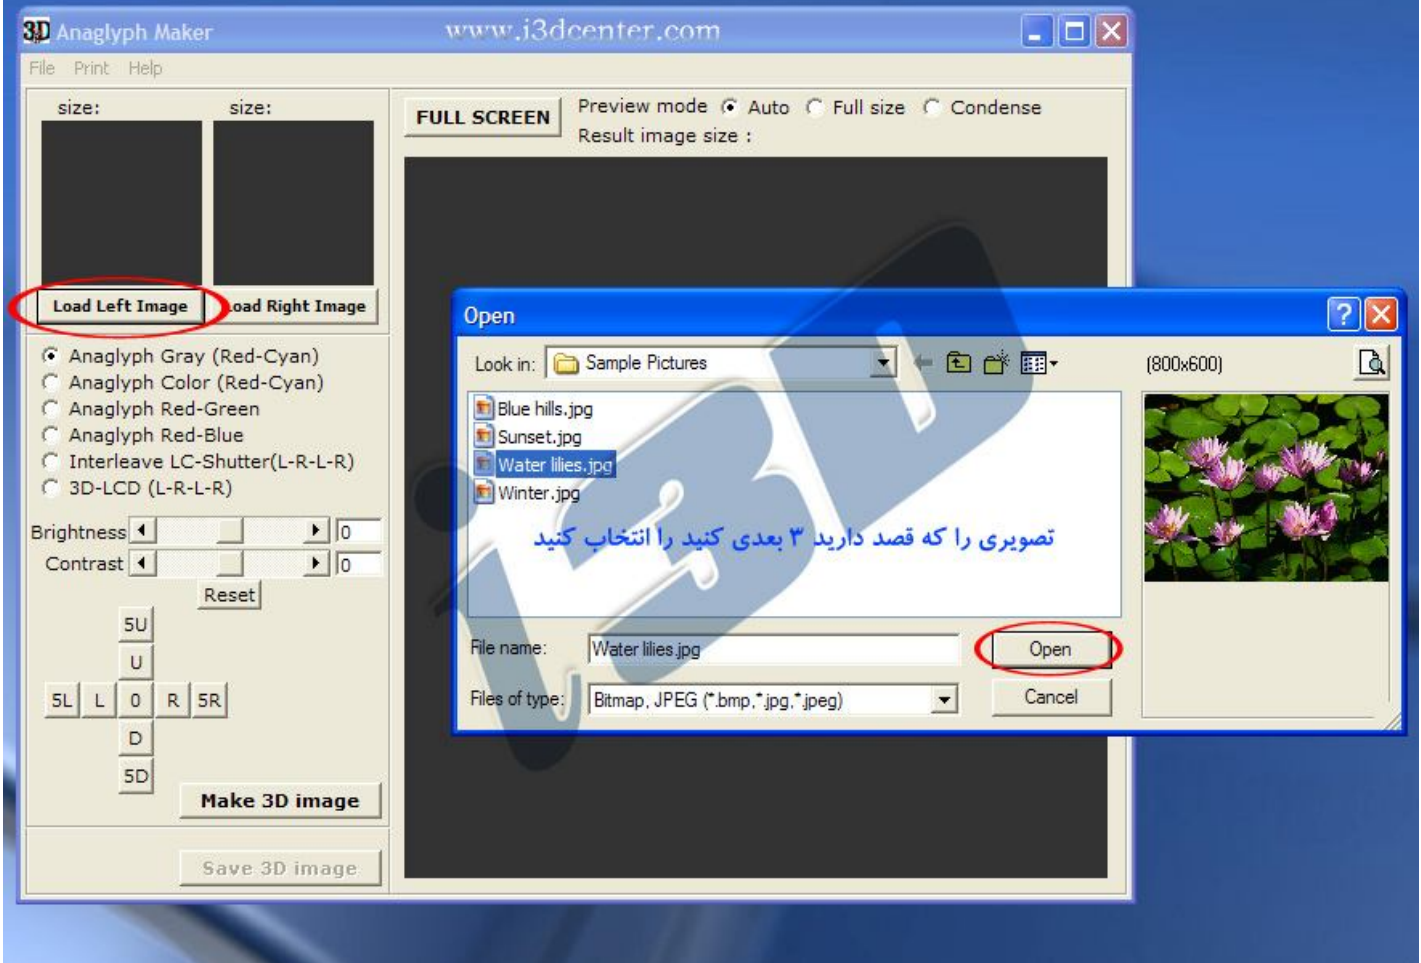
3D Anaglyph Maker
www.i3dcenter.com

File Print Help

size: size:

Load Left Image Load Right Image

Anaglyph Gray (Red-Cyan)
Anaglyph Color (Red-Cyan)
Anaglyph Red-Green
Anaglyph Red-Blue
Interleave LC-Shutter(L-R-L-R)
3D-LCD (L-R-L-R)

Brightness 0
Contrast 0
Reset

5U
U
5L L 0 R 5R
D
5D

Make 3D image

Save 3D image

FULL SCREEN
Preview mode Auto Full size Condense
Result image size :

Open

Look in: Sample Pictures

(800x600)

Blue hills.jpg
Sunset.jpg
Water lilies.jpg
Winter.jpg

تصویری را که قصد دارید ۳ بعدی کنید را انتخاب کنید

File name: Water lilies.jpg
Open
Files of type: Bitmap, JPEG (*.bmp,*.jpg,*.jpeg)
Cancel

i3D